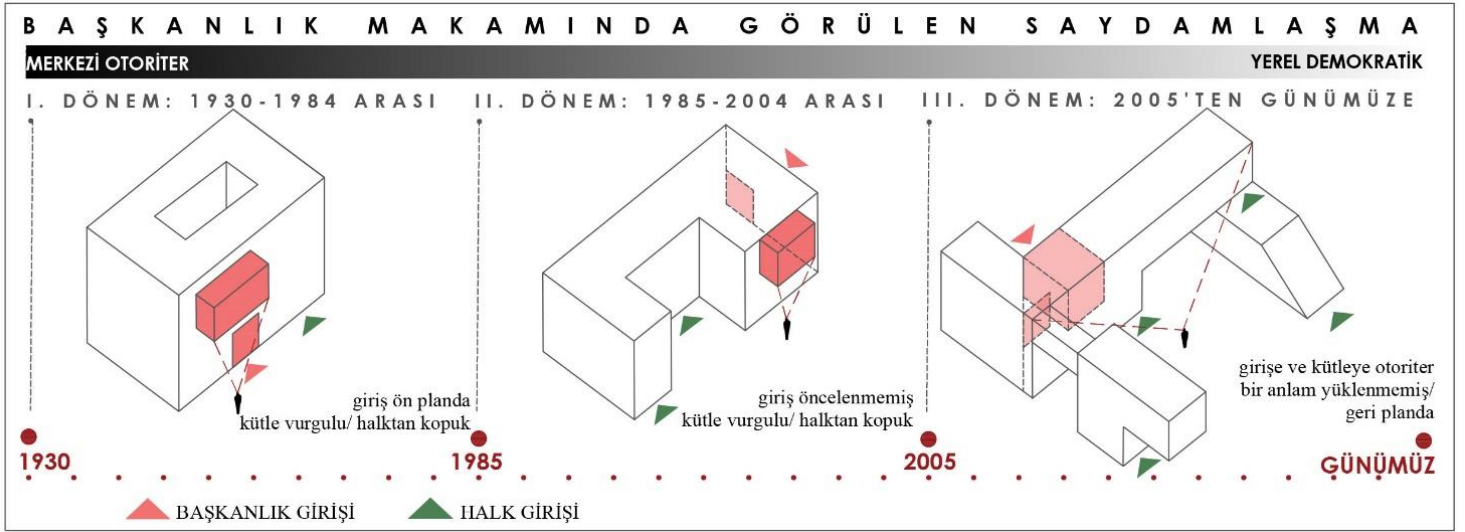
BAŞKANLIK MAKAMINDA GÖRÜLEN SAYDAMLAŞMA

MERKEZİ OTORİTER

YEREL DEMOKRATİK

I. DÖNEM: 1930-1984 ARASI

II. DÖNEM: 1985-2004 ARASI

III. DÖNEM: 2005'TEN GÜNÜMÜZE

giriş ön planda
kütle vurgulu/ halktan kopuk

giriş öncelenmemiş
kütle vurgulu/ halktan kopuk

girişe ve kütleye otoriter bir anlam yüklenmemiş/ geri planda

1930

1985

2005

GÜNÜMÜZ

BAŞKANLIK GİRİŞİ

HALK GİRİŞİ